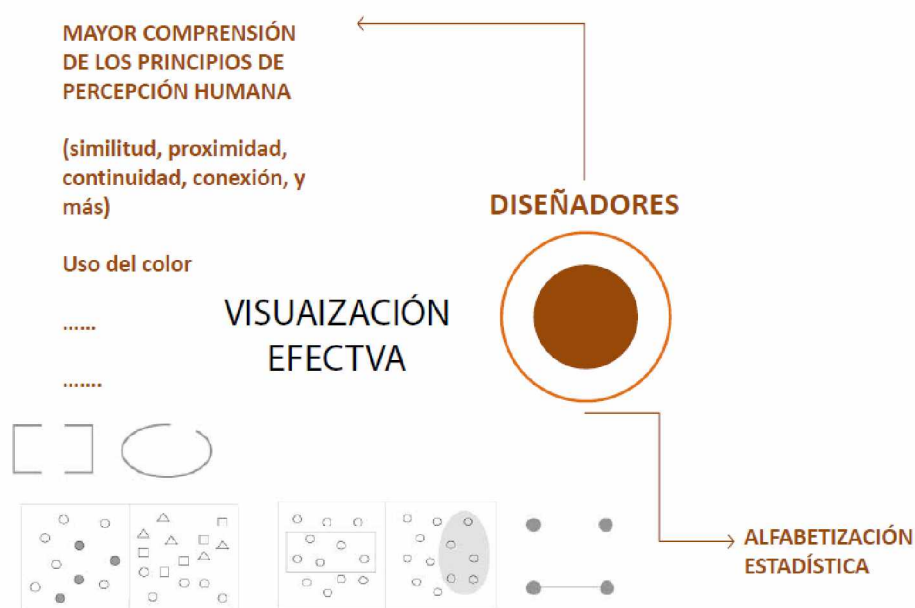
MAYOR COMPRENSIÓN DE LOS PRINCIPIOS DE PERCEPCIÓN HUMANA

(similitud, proximidad, continuidad, conexión, y más)

Uso del color

......

.......

DISEÑADORES

VISUAIZACIÓN EFECTVA

ALFABETIZACIÓN ESTADÍSTICA